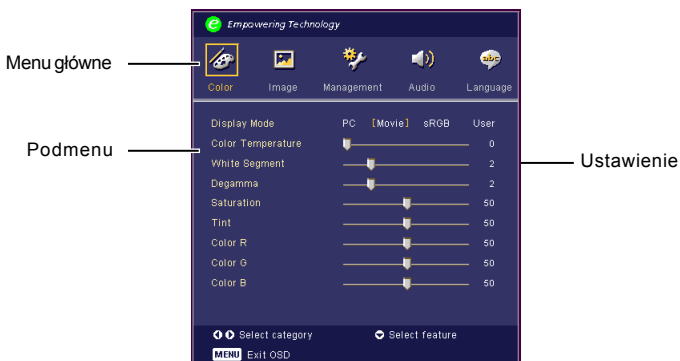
Menu główne

Podmenu

Ustawienie

Empowering Technology

Color Image Management Audio Language

| | | | | |
|---|---|---|---|---|
| Display Mode | PC | [Movie] | sRGB | User |
| Color Temperature | | | | 0 |
| White Segment | | | | 2 |
| Degamma | | | | 2 |
| Saturation | | | | 50 |
| Tint | | | | 50 |
| Color R | | | | 50 |
| Color G | | | | 50 |
| Color B | | | | 50 |

Select category Select feature

MENU Exit OSD